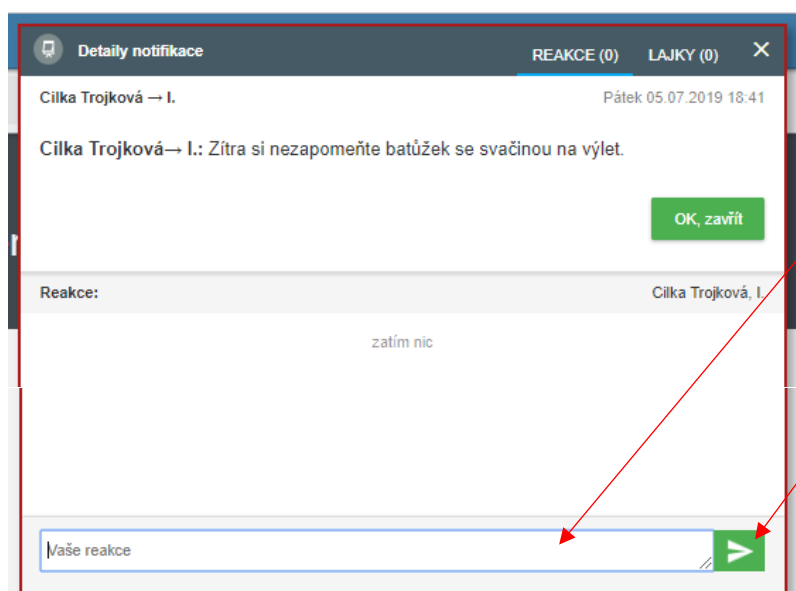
Detaily notifikace

REAKCE (0) LAJKY (0) ✕

Cilka Trojková → I.

Pátek 05.07.2019 18:41

**Cilka Trojková→ I.:** Zítra si nezapomeňte batůžek se svačinou na výlet.

OK, zavřít

Reakce:

Cilka Trojková, I.

zatím nic

Vaše reakce